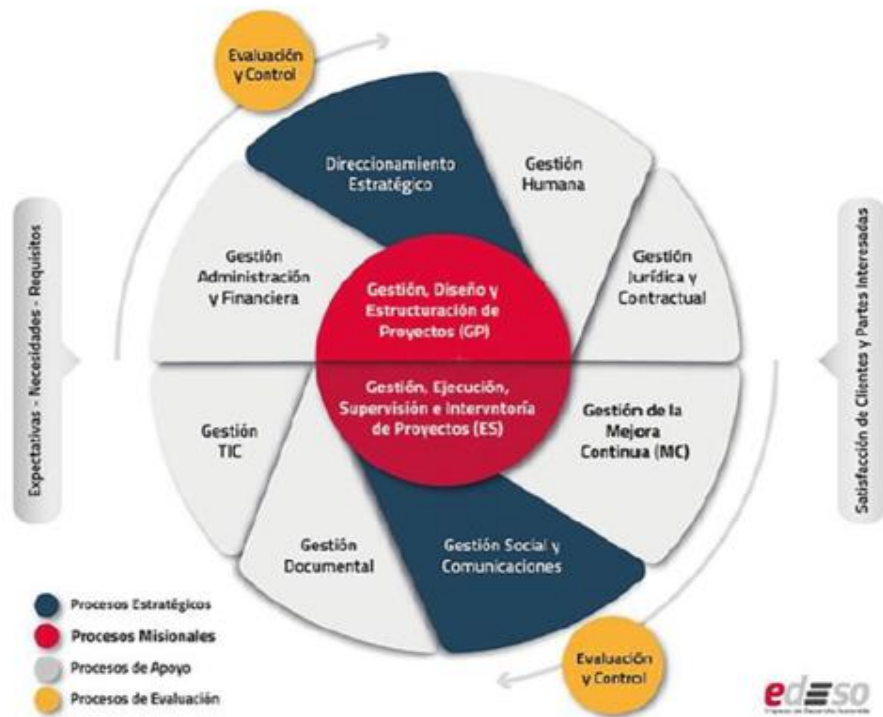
Evaluación y Control

Direccionamiento Estratégico

Gestión Humana

Expectativas - Necesidades - Requisitos

Gestión Administración y Financiera

Gestión, Diseño y Estructuración de Proyectos (GP)

Gestión Jurídica y Contractual

Satisfacción de Clientes y Partes Interesadas

Gestión TIC

Gestión, Ejecución, Supervisión e Interventoría de Proyectos (ES)

Gestión de la Mejora Continua (MC)

Gestión Documental

Gestión Social y Comunicaciones

Procesos Estratégicos

Procesos Misionales

Procesos de Apoyo

Procesos de Evaluación

Evaluación y Control

edeso

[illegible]